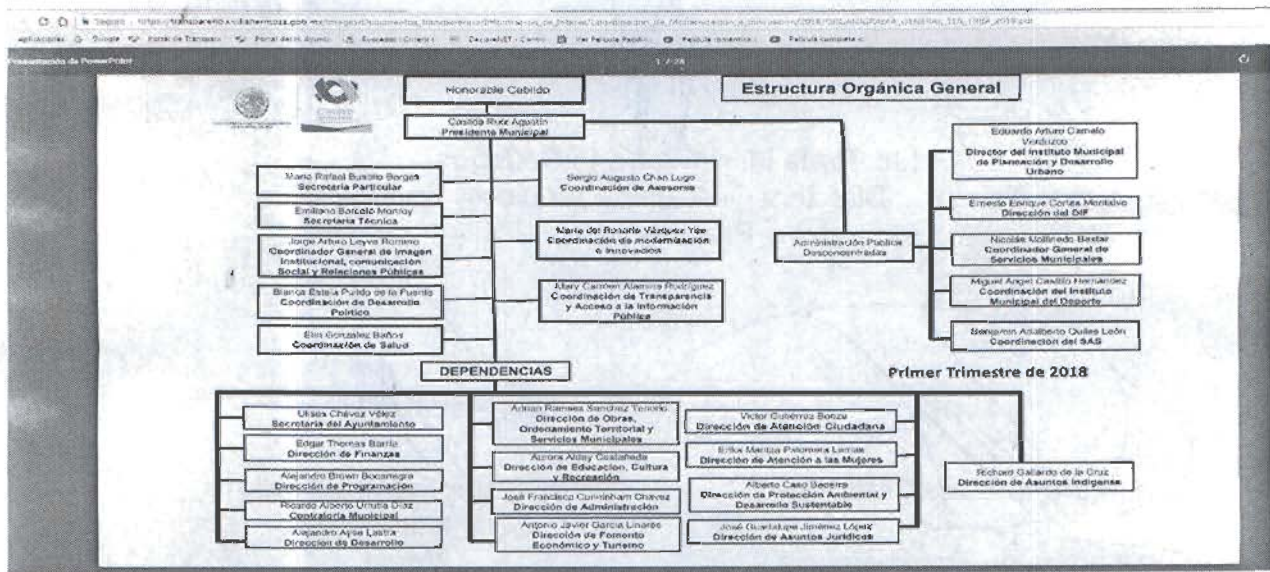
Seguro | https://transparencia.villahermosa.gob.mx/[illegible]

Aplicaciones Google Portal de Transparencia Portal del H. Ayuntamiento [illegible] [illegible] Ver Película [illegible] Película completa

Presentación de PowerPoint 1 / 28

Honorable Cabildo

Estructura Orgánica General

Castillo Ruiz Agustín
Presidente Municipal

Eduardo Arturo Camelo Verduzco
Director del Instituto Municipal de Planeación y Desarrollo Urbano

Mario Rafael Buenfil Borges
Secretaría Particular

Sergio Augusto Chan Lugo
Coordinación de Asesores

Emiliano Barceló Montoy
Secretaría Técnica

Ernesto Enrique Cortés Montalvo
Dirección del DIF

Jorge Arturo Leyva Romero
Coordinador General de Imagen Institucional, Comunicación Social y Relaciones Públicas

María del Rosario Vázquez Yee
Coordinación de Modernización e Innovación

Administración Pública Desconcentrada

Nicolás Maldonado Bastar
Coordinador General de Servicios Municipales

Blanca Estela Pulido de la Fuente
Coordinación de Desarrollo Político

Mary Carmen Alamina Rodríguez
Coordinación de Transparencia y Acceso a la Información Pública

Miguel Ángel Castillo Hernández
Coordinación del Instituto Municipal del Deporte

Elín González Baños
Coordinación de Salud

Benjamín Adalberto Quiles León
Coordinación del SAS

DEPENDENCIAS

Primer Trimestre de 2018

Ulises Chávez Vélez
Secretaría del Ayuntamiento

Adrián Ramsés Sánchez Tenorio
Dirección de Obras, Ordenamiento Territorial y Servicios Municipales

Víctor Gutiérrez Bonzo
Dirección de Atención Ciudadana

Edgar Thomas Barrio
Dirección de Finanzas

Aurora Alday Castañeda
Dirección de Educación, Cultura y Recreación

Erika Maritza Palomera Lemus
Dirección de Atención a las Mujeres

Alejandro Brown Bocanegra
Dirección de Programación

José Francisco Cunningham Chávez
Dirección de Administración

Alberto Caso Becerra
Dirección de Protección Ambiental y Desarrollo Sustentable

Richard Gallardo de la Cruz
Dirección de Asuntos Indígenas

Ricardo Alberto Urrutia Díaz
Contraloría Municipal

Antonio Javier García Linares
Dirección de Fomento Económico y Turismo

José Guadalupe Jiménez López
Dirección de Asuntos Jurídicos

Alejandro Ajsa Lastra
Dirección de Desarrollo